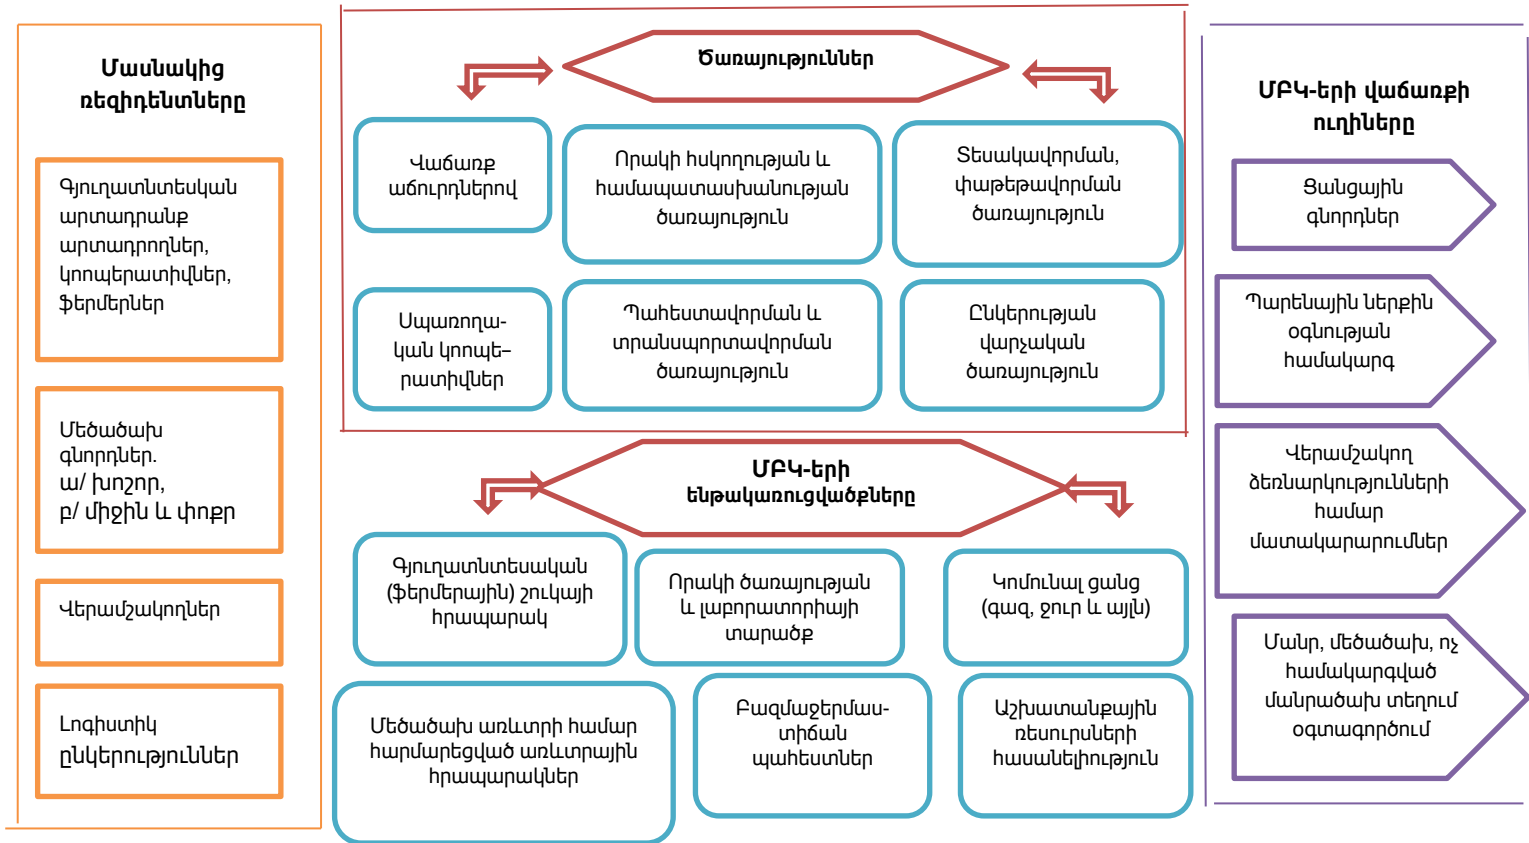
Մասնակից ռեզիդենտները

Գյուղատնտեսկան արտադրանք արտադրողներ, կոոպերատիվներ, ֆերմերներ

Մեծածախ գնորդներ. ա/ խոշոր, բ/ միջին և փոքր

Վերամշակողներ

Լոգիստիկ ընկերություններ

Ծառայություններ

Վաճառք աճուրդներով

Որակի հսկողության և համապատասխանության ծառայություն

Տեսակավորման, փաթեթավորման ծառայություն

Սպառողա-կան կոոպե-րատիվներ

Պահեստավորման և տրանսպորտավորման ծառայություն

Ընկերության վարչական ծառայություն

ՄԲԿ-երի ենթակառուցվածքները

Գյուղատնտեսական (ֆերմերային) շուկայի հրապարակ

Որակի ծառայության և լաբորատորիայի տարածք

Կոմունալ ցանց (գազ, ջուր և այլն)

Մեծածախ առևտրի համար հարմարեցված առևտրային հրապարակներ

Բազմաջերմաս-տիճան պահեստներ

Աշխատանքային ռեսուրսների հասանելիություն

ՄԲԿ-երի վաճառքի ուղիները

Ցանցային գնորդներ

Պարենային ներքին օգնության համակարգ

Վերամշակող ձեռնարկությունների համար մատակարարումներ

Մանր, մեծածախ, ոչ համակարգված մանրածախ տեղում օգտագործում